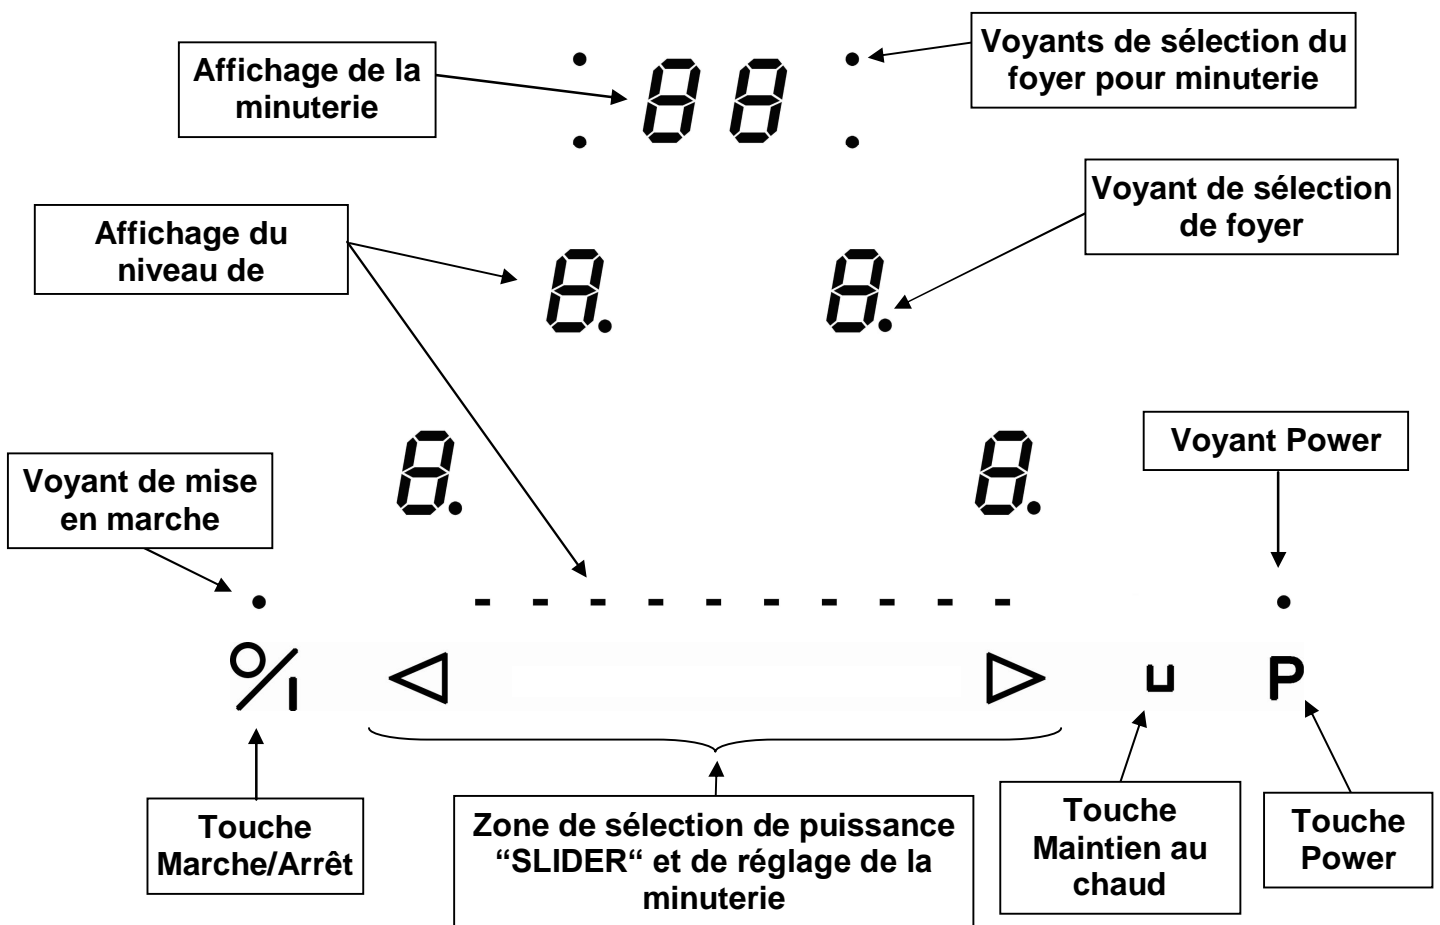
Affichage de la minuterie

Voyants de sélection du foyer pour minuterie

88

Affichage du niveau de

Voyant de sélection de foyer

8.

8.

8.

8.

Voyant Power

Voyant de mise en marche

P

Touche Marche/Arrêt

Zone de sélection de puissance “SLIDER“ et de réglage de la minuterie

Touche Maintien au chaud

Touche Power